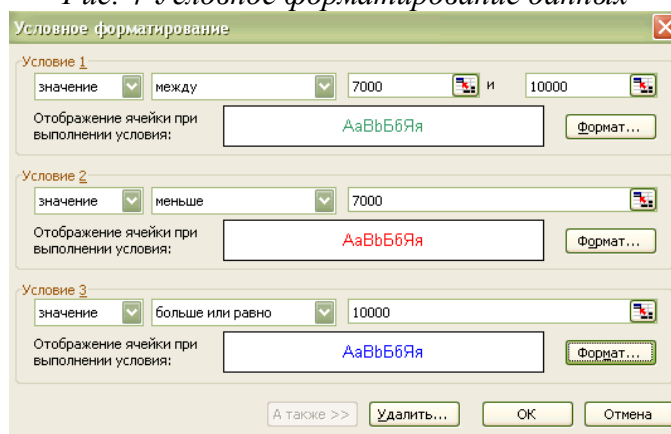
Рис. 4 Условное форматирование данных

Условное форматирование

Условие 1

значение | между | 7000 | и | 10000

Отображение ячейки при выполнении условия: АаBbБбЯя | Формат...

Условие 2

значение | меньше | 7000

Отображение ячейки при выполнении условия: АаBbБбЯя | Формат...

Условие 3

значение | больше или равно | 10000

Отображение ячейки при выполнении условия: АаBbБбЯя | Формат...

А также >> | Удалить... | ОК | Отмена